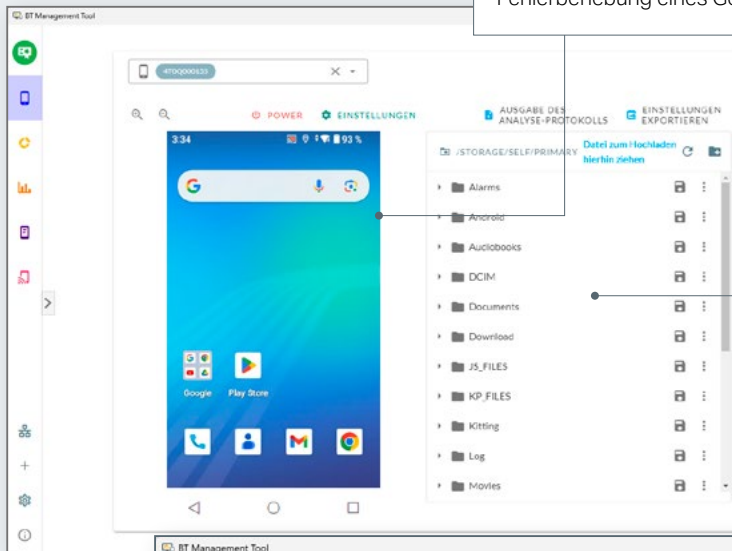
BT Management Tool

Fehlerbehebung eines G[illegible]

4TOQ000133

POWER
EINSTELLUNGEN
AUSGABE DES ANALYSE-PROTOKOLLS
EINSTELLUNGEN EXPORTIEREN

3:34
93 %

/STORAGE/SELF/PRIMARY
Datei zum Hochladen hierhin ziehen

Alarms
Android
Audiobooks
DCIM
Documents
Download
JS_FILES
KP_FILES
Kitting
Log
Movies

Google
Play Store

BT Management Tool